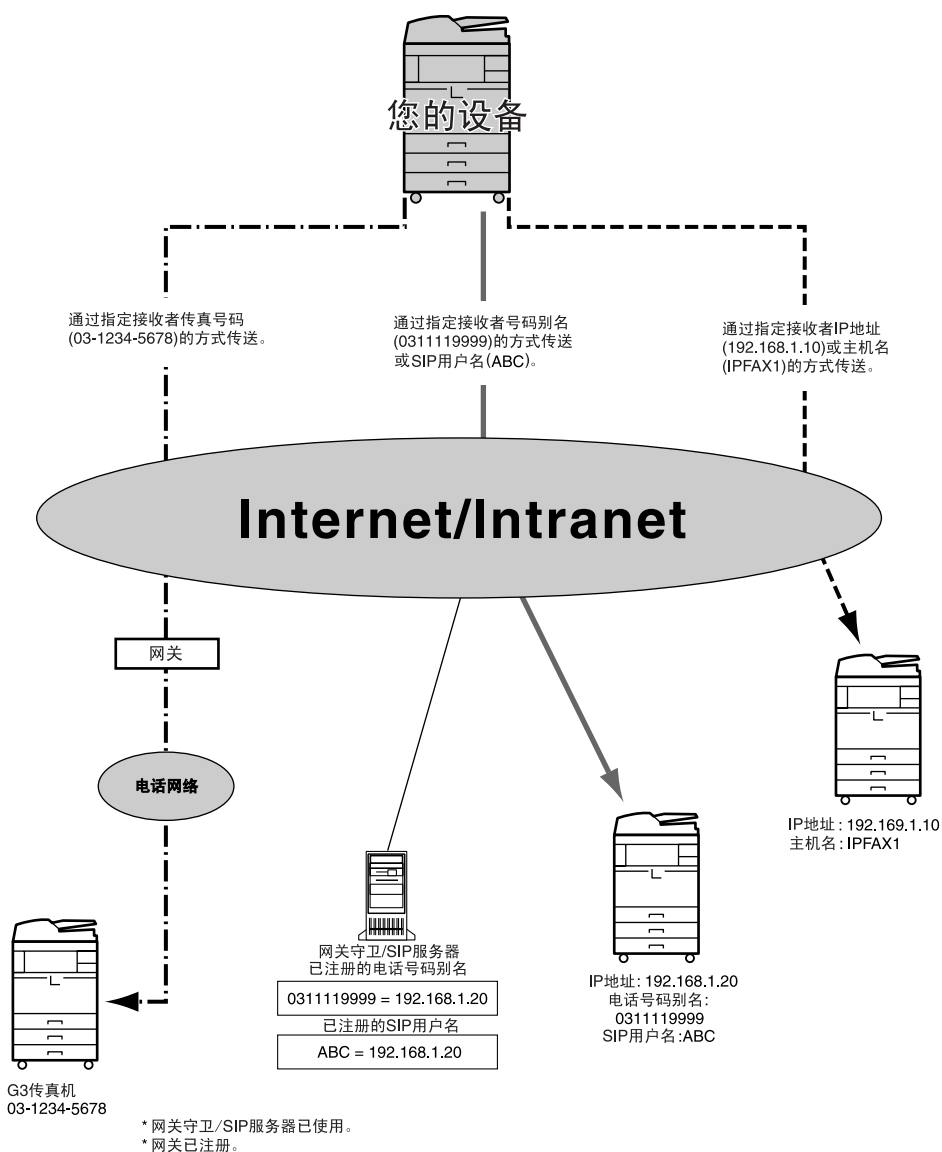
您的设备

通过指定接收者传真号码(03-1234-5678)的方式传送。

通过指定接收者号码别名(0311119999)的方式传送或SIP用户名(ABC)。

通过指定接收者IP地址(192.168.1.10)或主机名(IPFAX1)的方式传送。

Internet/Intranet

网关

电话网络

IP地址 : 192.169.1.10
主机名 : IPFAX1

网关守卫/SIP服务器
已注册的电话号码别名

0311119999 = 192.168.1.20

已注册的SIP用户名

ABC = 192.168.1.20

IP地址: 192.168.1.20
电话号码别名:
0311119999
SIP用户名:ABC

G3传真机
03-1234-5678

* 网关守卫/SIP服务器已使用。
* 网关已注册。